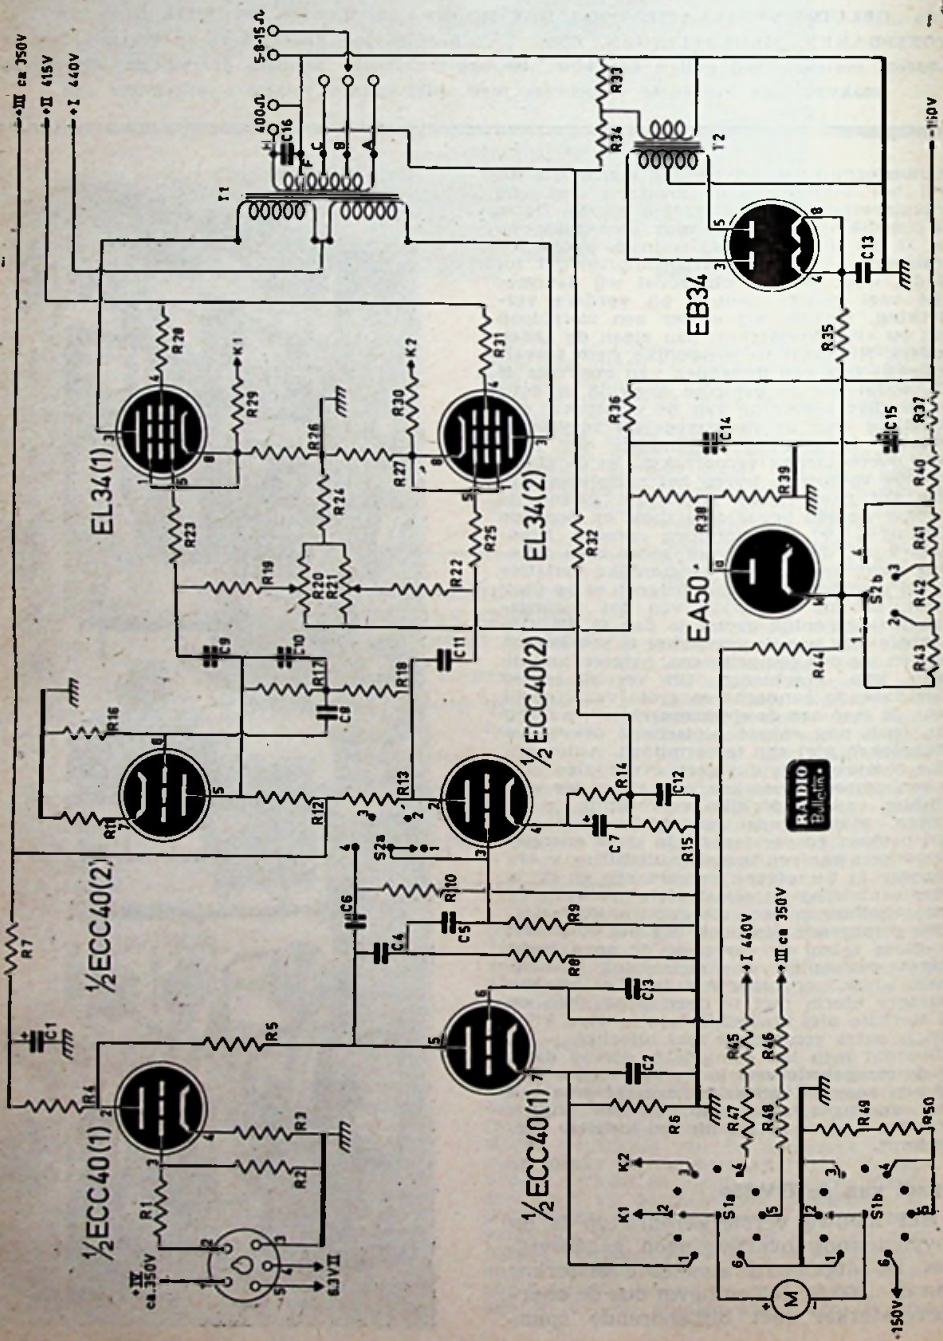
+III ca 350V
+II 415V
+I 440V
5-8-15Ω
400Ω
C16
F
C
B
A
T1
T2
R33
R34
+150V
EB34
C13
R35
EL34(1)
R28
K1
R29
R26
R30
K2
R31
R27
EL34(2)
R23
R24
R25
R19
R20
R21
R22
R36
C14
R38
R39
C15
R37
R40
EA50
R41
R42
R43
R44
S2b
R32
½ECC40(2)
R16
R11
R12
R13
C9
C10
C8
R17
R18
C11
½ECC40(2)
R14
C12
C7
R15
S2a
C6
R10
C5
R9
C4
R8
C3
R7
C1
R4
R5
½ECC40(1)
R1
R3
R2
+IV ca.350V
6.3VII
½ECC40(1)
C2
R6
R45
+I 440V
R46
+III ca 350V
R47
R48
R49
R50
K1
K2
S1a
S1b
M
-150V
RADIO Bulletin